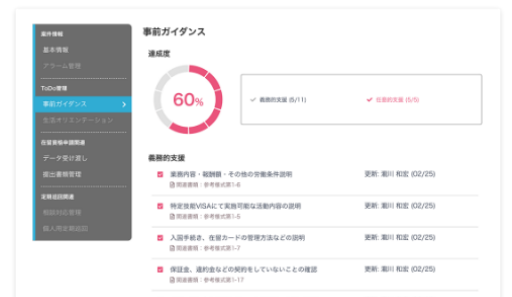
案件情報
基本情報
アラート管理
ToDo管理
事前ガイダンス
生活オリエンテーション
在留資格申請関連
データ受け渡し
提出書類管理
定期面談関連
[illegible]
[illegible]

事前ガイダンス

達成度

60%

義務的支援 (6/11)
任意的支援 (5/5)

義務的支援

業務内容・報酬額・その他の労働条件説明
関連書類：参考様式第1-6
更新：瀬川 和宏 (02/25)

特定技能VISAにて実施可能な活動内容の説明
関連書類：参考様式第1-6
更新：瀬川 和宏 (02/25)

入国手続き、在留カードの管理方法などの説明
関連書類：参考様式第1-6
更新：瀬川 和宏 (02/25)

保証金、違約金などの契約をしていないことの確認
関連書類：参考様式第1-17
更新：瀬川 和宏 (02/25)